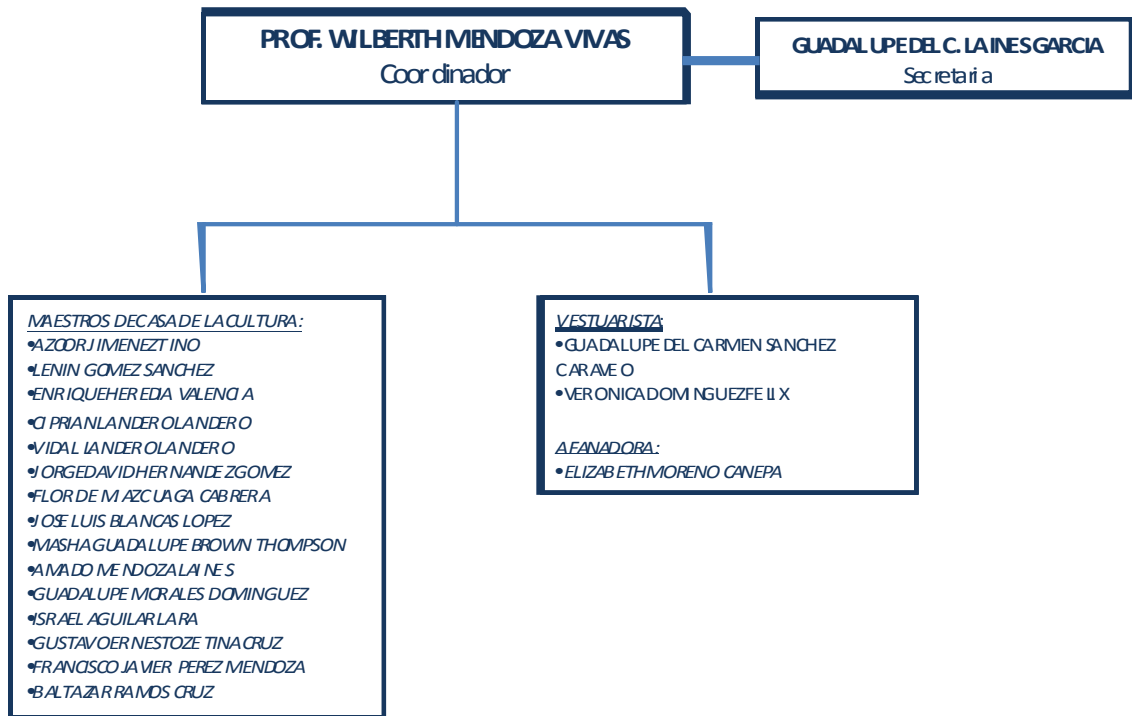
PROF. WILBERTH MENDOZA VIVAS
Coordinador

GUADALUPE DEL C. LAINES GARCIA
Secretaria

MAESTROS DE CASA DE LA CULTURA:
•AZOOR JIMENEZ TINO
•LENIN GOMEZ SANCHEZ
•ENRIQUE HEREDIA VALENCIA
•CIPRIAN LANDERO LANDERO
•VIDAL LANDERO LANDERO
•JORGE DAVID HERNANDEZ GOMEZ
•FLOR DE M AZCUAGA CABRERA
•JOSE LUIS BLANCAS LOPEZ
•MASHA GUADALUPE BROWN THOMPSON
•AMADO MENDOZA LAINES
•GUADALUPE MORALES DOMINGUEZ
•ISRAEL AGUILAR LARA
•GUSTAVO ERNESTO ZETINA CRUZ
•FRANCISCO JAVIER PEREZ MENDOZA
•BALTAZAR RAMOS CRUZ

VESTUARISTA:
•GUADALUPE DEL CARMEN SANCHEZ CARAVEO
•VERONICA DOMINGUEZ FELIX

AFANADORA:
•ELIZABETH MORENO CANEPA